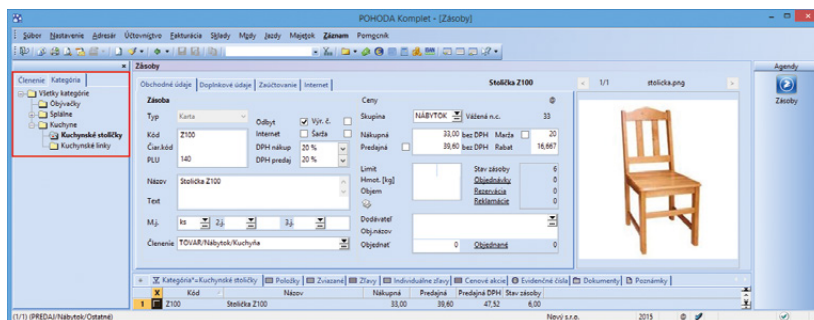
POHODA Komplet - [Zásoby]

Súbor Nastavenie Adresár Účtovníctvo Fakturácia Sklady Mzdy Jazdy Majetok Záznam Pomocník

Zásoby

Členenie Kategórie

Všetky kategórie
Obývačky
Spálne
Kuchyne
Kuchynské stoličky
Kuchynské linky

Obchodné údaje Doplnkové údaje Zaúčtovanie Internet

Stolička Z100

1/1 stolicka.png

Zásoba
Typ Karta
Kód Z100
Čiar.kód
PLU 140
Odbyt Výr. č.
Internet Šarža
DPH nákup 20 %
DPH predaj 20 %
Názov Stolička Z100
Text
M.j. ks
Členenie TOVAR/Nábytok/Kuchyňa

Ceny
Skupina NÁBYTOK Vážená n.c. 33
Nákupná 33,00 bez DPH Marža 20
Predajná 39,60 bez DPH Rabat 16,667

Limit
Hmot. [kg]
Objem
Stav zásoby 6
Objednávky 0
Rezervácia 0
Reklamácie 0

Dodávateľ
Obj.názov
Objednať 0 Objednané 0

Kategória=Kuchynské stoličky Položky Súvisiace Zľavy Individuálne zľavy Cenové akcie Evidenčné čísla Dokumenty Poznámky

| Kód | Názov | Nákupná | Predajná | Predajná DPH | Stav zásoby |
|---|---|---|---|---|---|
| Z100 | Stolička Z100 | 33,00 | 39,60 | 47,52 | 6,00 |

(1/1) (PREDAJ/Nábytok/Ostatné)
Nový s.r.o. 2015

Agendy
Zásoby